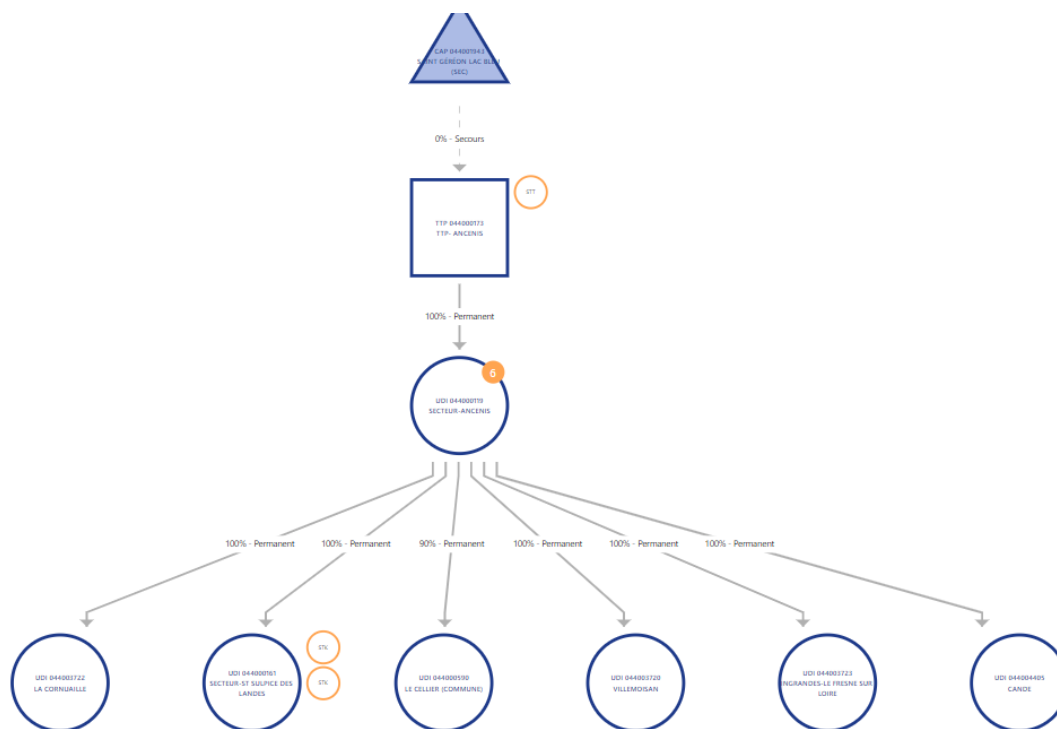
CAP 044001943
SAINT GÉRÉON LAC BLEU
(SEC)

0% - Secours

STT

TTP 044000173
TTP- ANCENIS

100% - Permanent

6

UDI 044000119
SECTEUR-ANCENIS

100% - Permanent

100% - Permanent

90% - Permanent

100% - Permanent

100% - Permanent

100% - Permanent

UDI 044003722
LA CORNUAILLE

STK

STK

UDI 044000161
SECTEUR-ST SULPICE DES LANDES

UDI 044000590
LE CELLIER (COMMUNE)

UDI 044003720
VILLEMOISAN

UDI 044003723
INGRANDES-LE FRESNE SUR LOIRE

UDI 044004405
CANDE